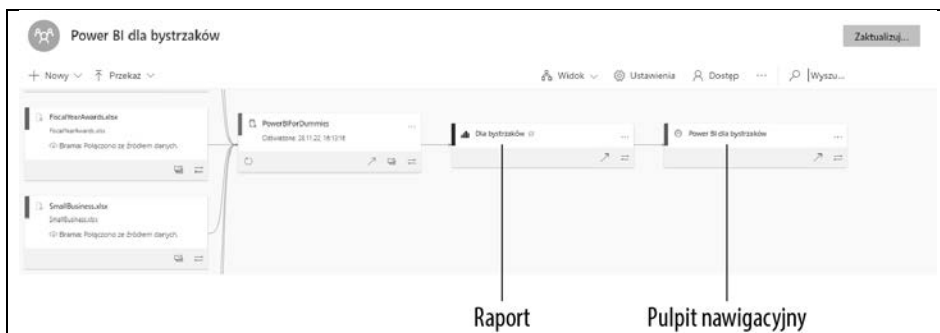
Power BI dla bystrzaków

Zaktualizuj...

+ Nowy ∨ Przekaż ∨

Widok ∨ Ustawienia Dostęp ··· Wyszu...

FiscalYearAwards.xlsx
FiscalYearAwards.xlsx
Brama: Połączono ze źródłem danych.

SmallBusiness.xlsx
SmallBusiness.xlsx
Brama: Połączono ze źródłem danych.

PowerBIForDummies
Odświeżone: 28.11.22, 18:10:18

Dla bystrzaków

Power BI dla bystrzaków

Raport

Pulpit nawigacyjny